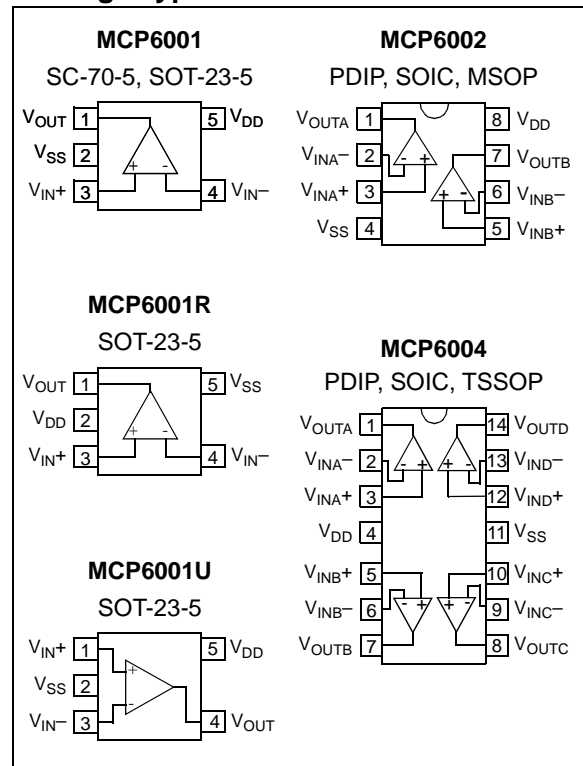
MCP6001
SC-70-5, SOT-23-5

$V_{OUT}$ 1
$V_{SS}$ 2
$V_{IN}+$ 3
5 $V_{DD}$
4 $V_{IN}-$
+ -

MCP6002
PDIP, SOIC, MSOP

$V_{OUTA}$ 1
$V_{INA}-$ 2
$V_{INA}+$ 3
$V_{SS}$ 4
8 $V_{DD}$
7 $V_{OUTB}$
6 $V_{INB}-$
5 $V_{INB}+$
- + + -

MCP6001R
SOT-23-5

$V_{OUT}$ 1
$V_{DD}$ 2
$V_{IN}+$ 3
5 $V_{SS}$
4 $V_{IN}-$
+ -

MCP6004
PDIP, SOIC, TSSOP

$V_{OUTA}$ 1
$V_{INA}-$ 2
$V_{INA}+$ 3
$V_{DD}$ 4
$V_{INB}+$ 5
$V_{INB}-$ 6
$V_{OUTB}$ 7
14 $V_{OUTD}$
13 $V_{IND}-$
12 $V_{IND}+$
11 $V_{SS}$
10 $V_{INC}+$
9 $V_{INC}-$
8 $V_{OUTC}$
- + + - - + + -

MCP6001U
SOT-23-5

$V_{IN}+$ 1
$V_{SS}$ 2
$V_{IN}-$ 3
5 $V_{DD}$
4 $V_{OUT}$
+ -